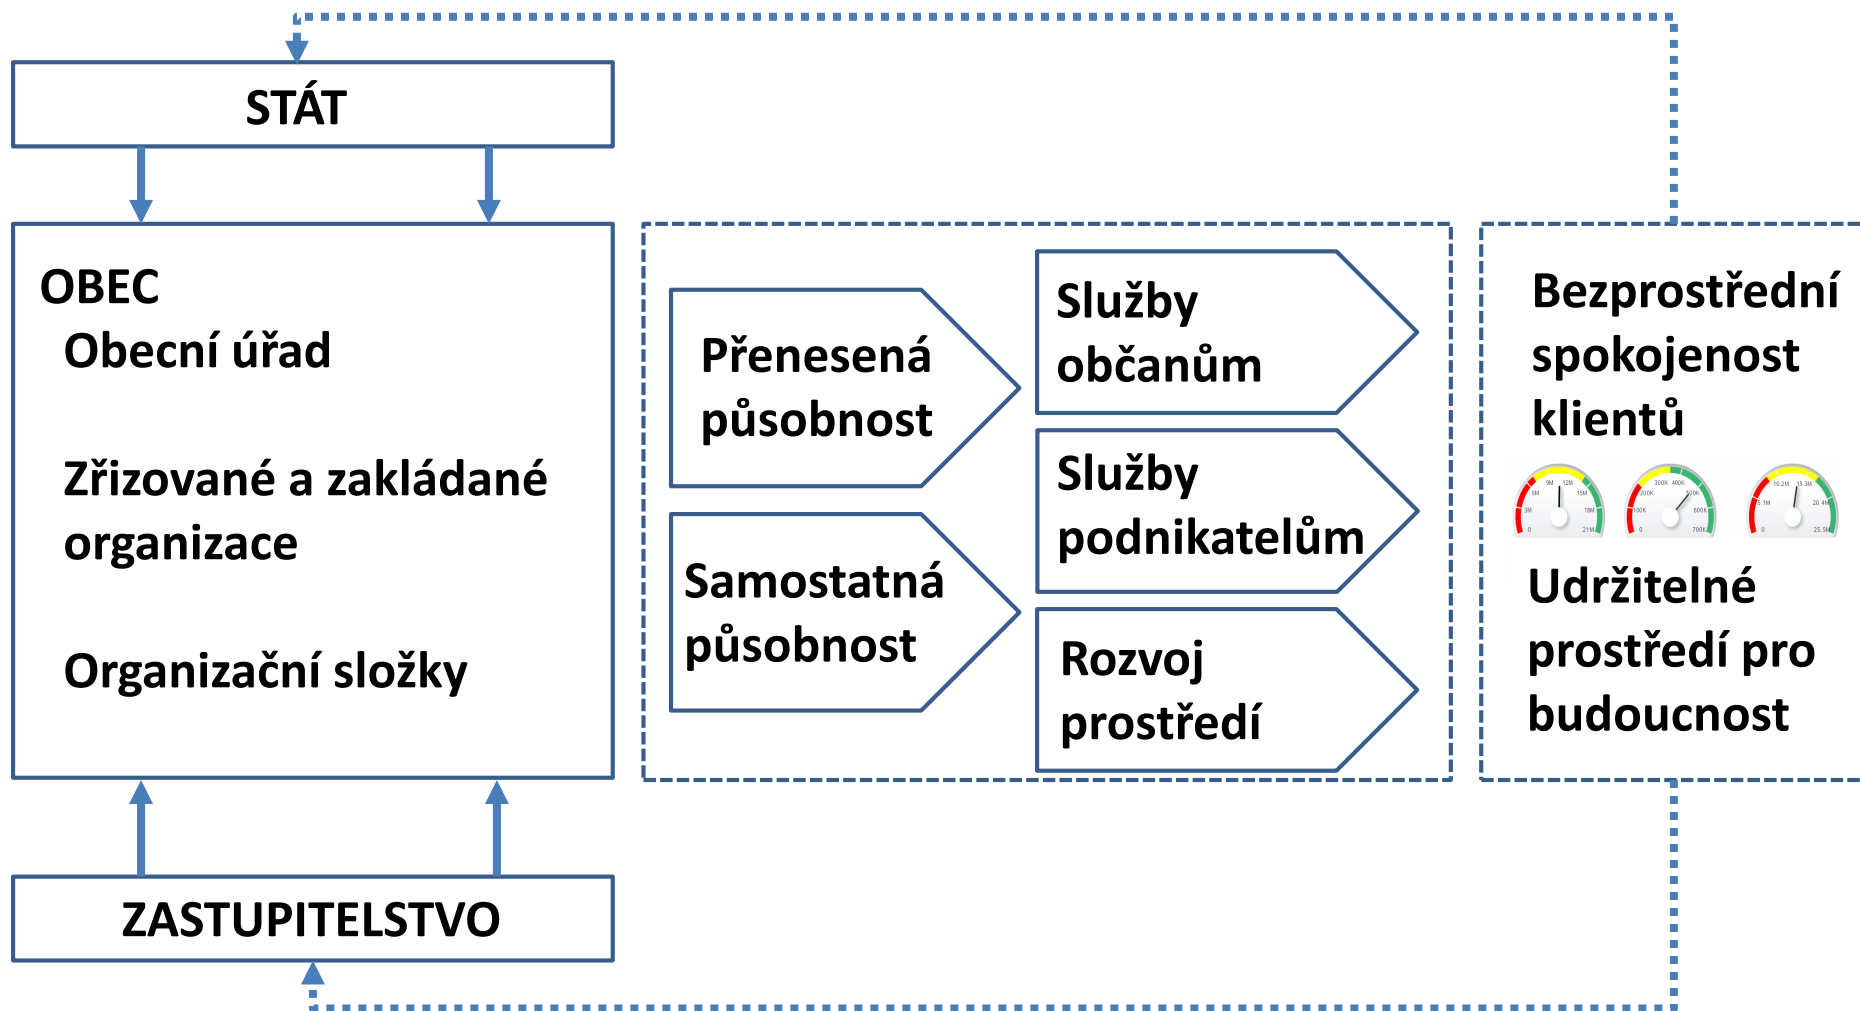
STÁT

OBEC
Obecní úřad

Zřizované a zakládané organizace

Organizační složky

ZASTUPITELSTVO

Přenesená působnost

Samostatná působnost

Služby občanům

Služby podnikatelům

Rozvoj prostředí

Bezprostřední spokojenost klientů

Udržitelné prostředí pro budoucnost